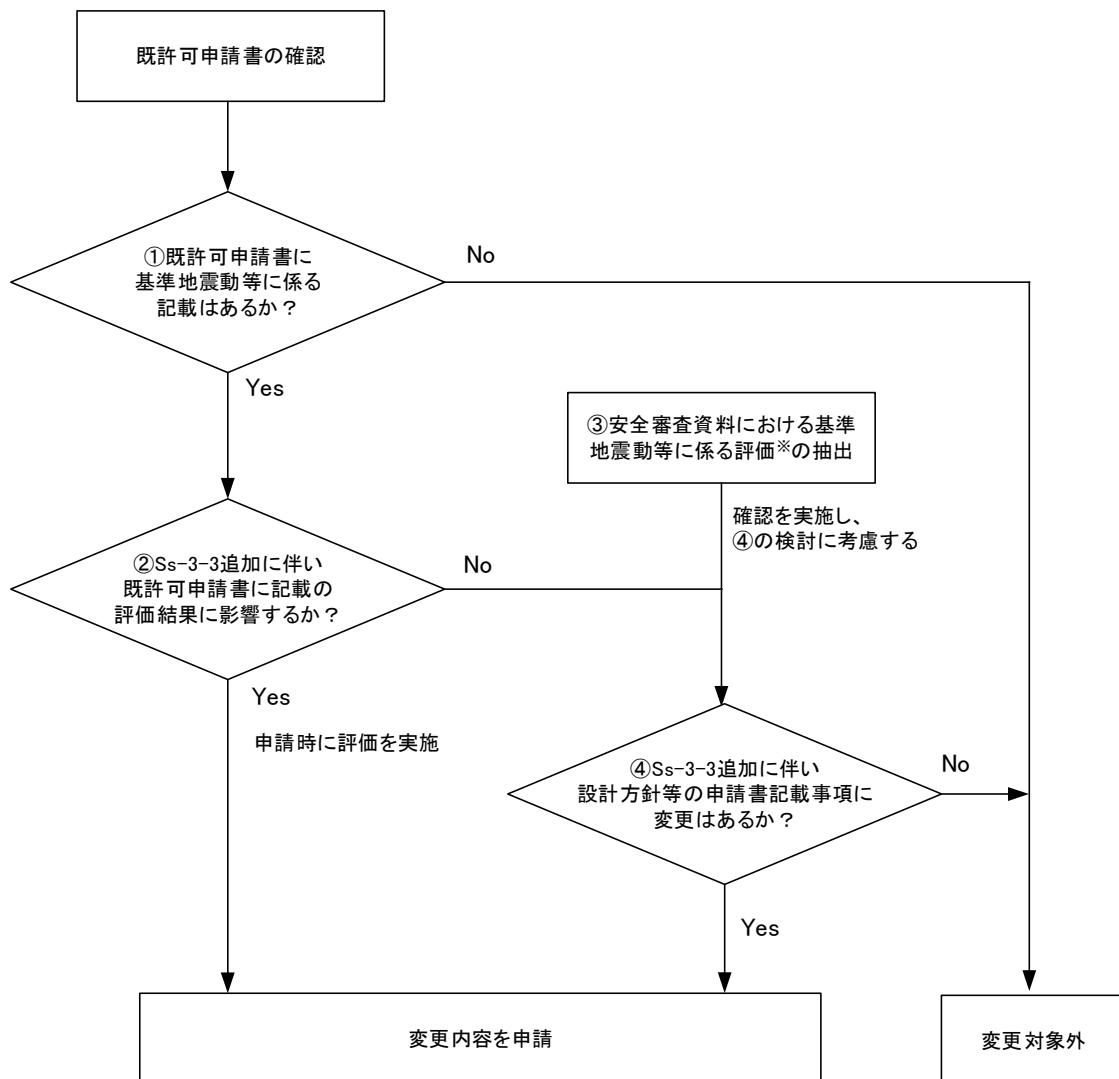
既許可申請書の確認

①既許可申請書に基準地震動等に係る記載はあるか？

No

Yes

③安全審査資料における基準地震動等に係る評価※の抽出

確認を実施し、④の検討に考慮する

②Ss-3-3追加に伴い既許可申請書に記載の評価結果に影響するか？

No

Yes

申請時に評価を実施

④Ss-3-3追加に伴い設計方針等の申請書記載事項に変更はあるか？

No

Yes

変更内容を申請

変更対象外